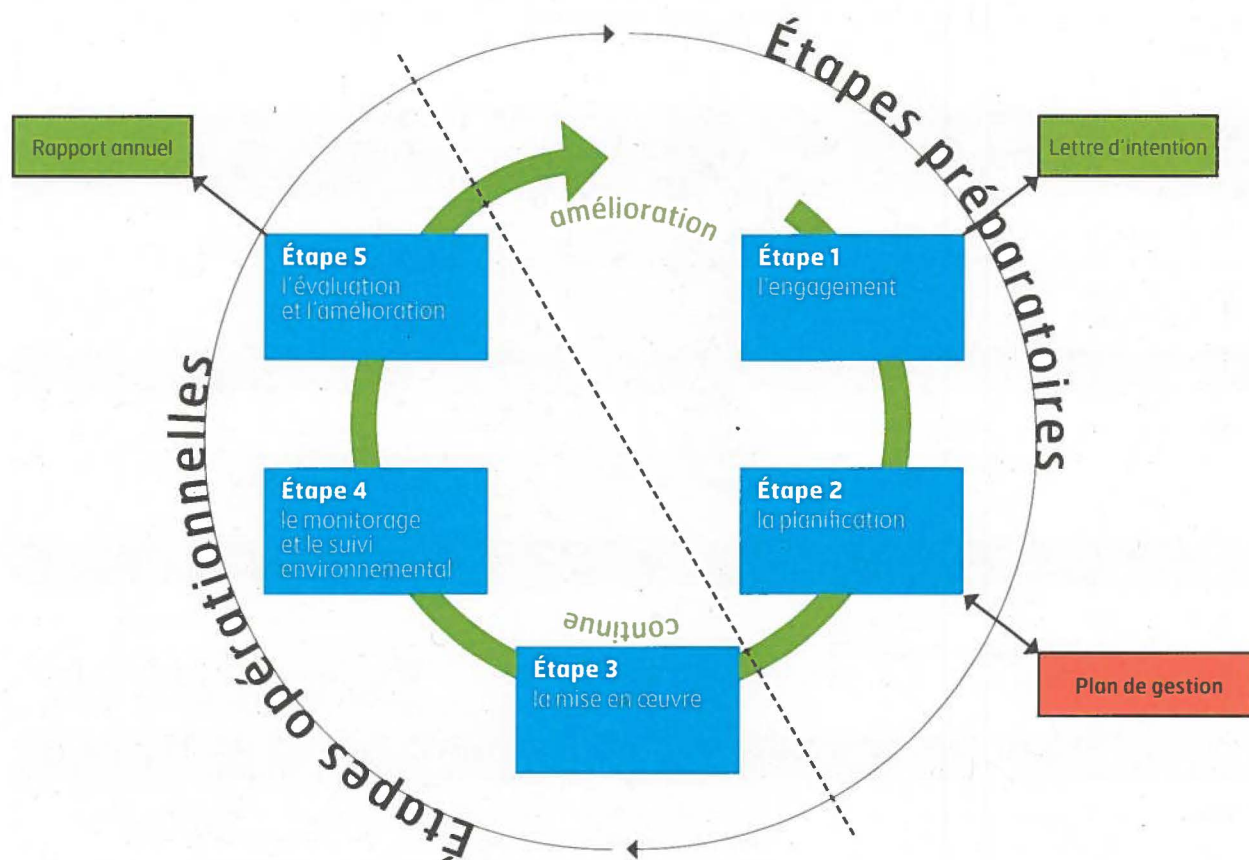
Étapes préparatoires

Lettre d'intention

Étape 1
l'engagement

Étape 2
la planification

Plan de gestion

Étape 3
la mise en œuvre

Étape 4
le monitorage et le suivi environnemental

Étape 5
l'évaluation et l'amélioration

Rapport annuel

amélioration

continue

Étapes opérationnelles